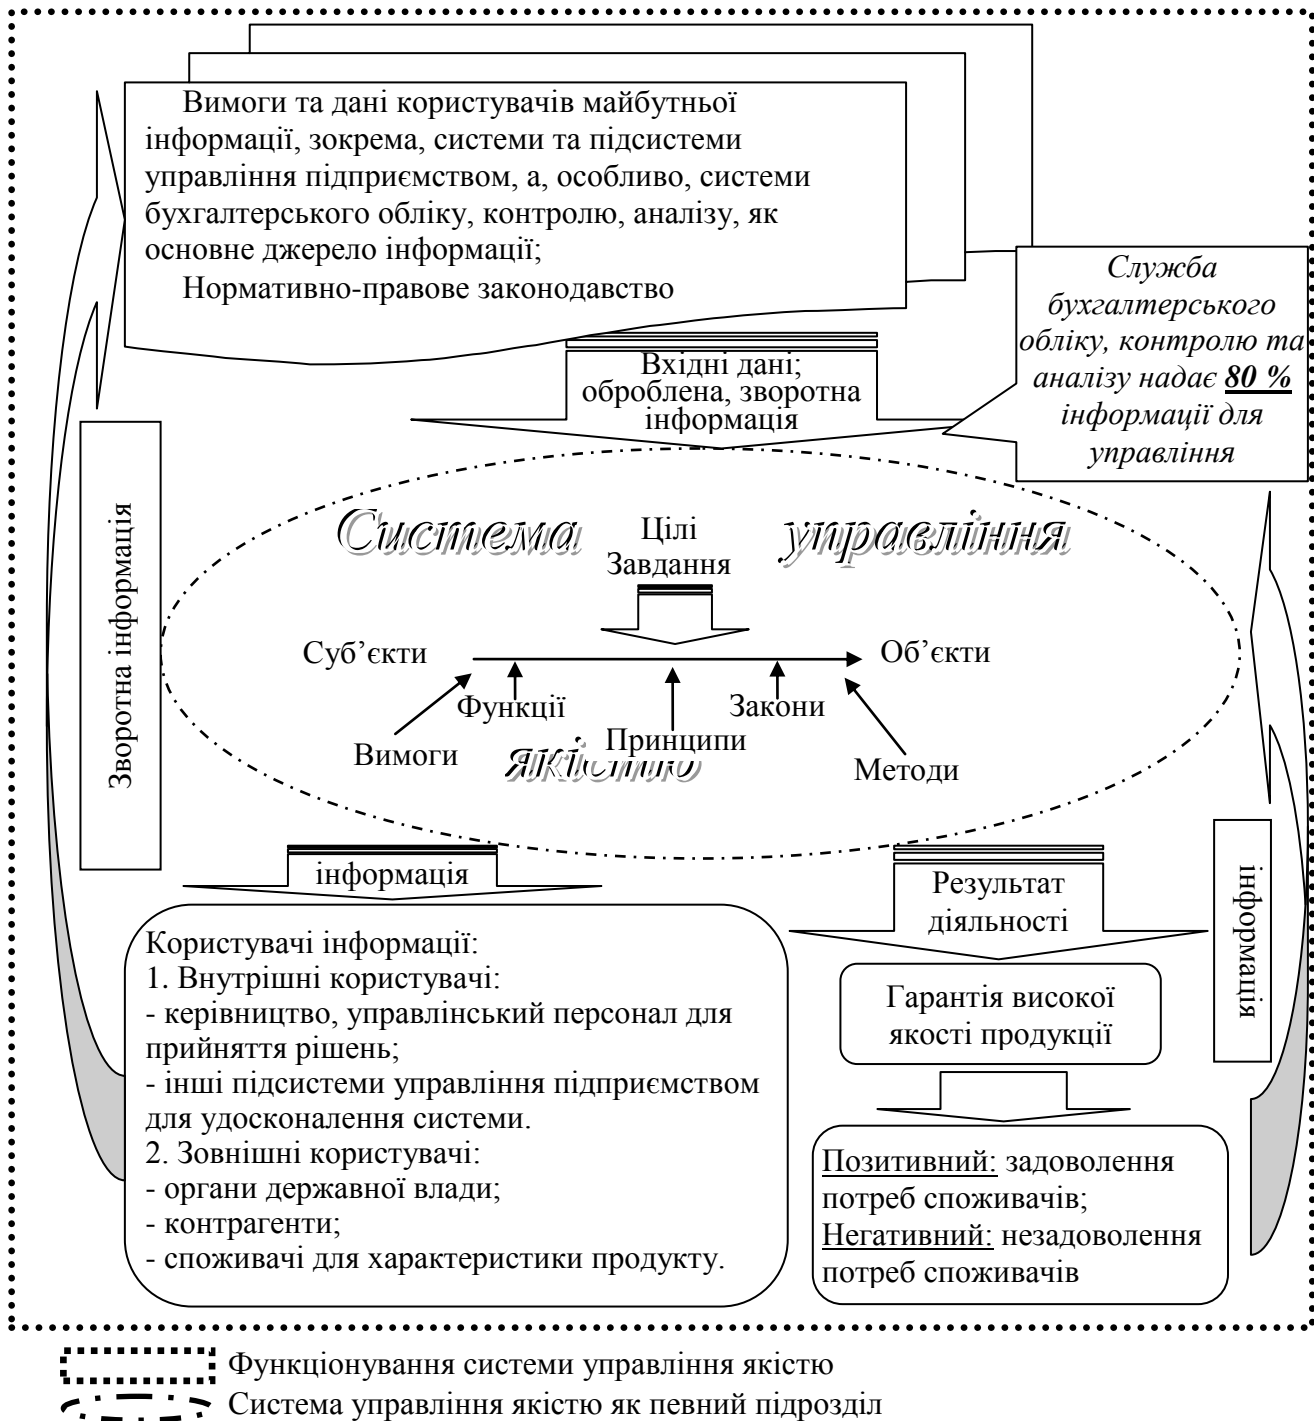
Вимоги та дані користувачів майбутньої інформації, зокрема, системи та підсистеми управління підприємством, а, особливо, системи бухгалтерського обліку, контролю, аналізу, як основне джерело інформації;

Нормативно-правове законодавство

Служба бухгалтерського обліку, контролю та аналізу надає **80 %** інформації для управління

Вхідні дані; оброблена, зворотна інформація

Зворотна інформація

Система управління якістю

Цілі Завдання

Суб'єкти

Об'єкти

Функції

Закони

Вимоги

Принципи

Методи

інформація

Результат діяльності

інформація

Користувачі інформації:
1. Внутрішні користувачі:
- керівництво, управлінський персонал для прийняття рішень;
- інші підсистеми управління підприємством для удосконалення системи.
2. Зовнішні користувачі:
- органи державної влади;
- контрагенти;
- споживачі для характеристики продукту.

Гарантія високої якості продукції

Позитивний: задоволення потреб споживачів;
Негативний: незадоволення потреб споживачів

Функціонування системи управління якістю
Система управління якістю як певний підрозділ